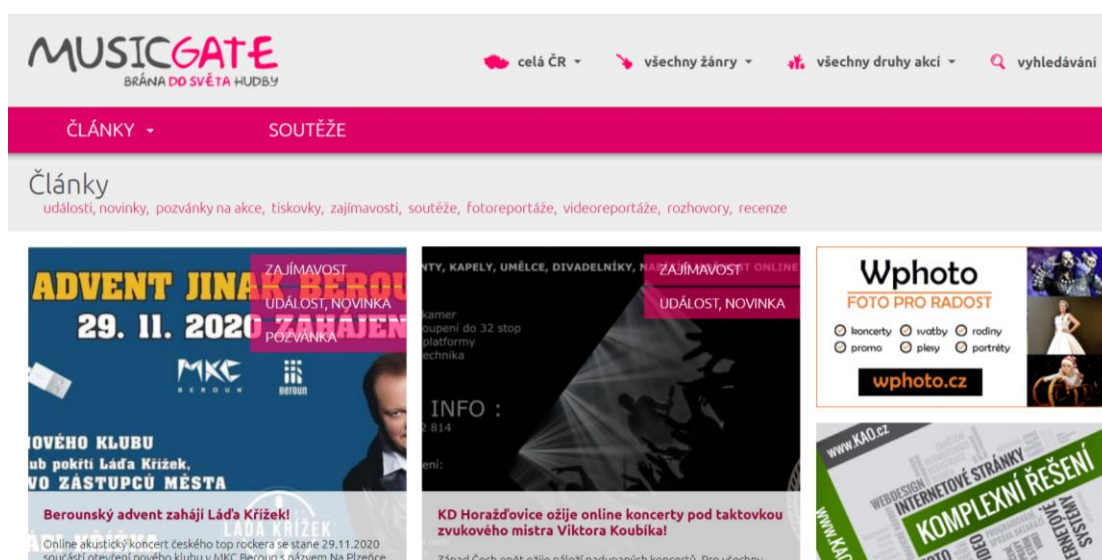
MUSICGATE
BRÁNA DO SVĚTA HUDBY

celá ČR
všechny žánry
všechny druhy akcí
vyhledávání

ČLÁNKY
SOUTĚŽE

Články
události, novinky, pozvánky na akce, tiskovky, zajímavosti, soutěže, fotoreportáže, videoreportáže, rozhovory, recenze

ADVENT JINAK BEROU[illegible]
29. 11. 2020 ZAHÁJEN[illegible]
MKC BEROUN
beroun
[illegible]OVÉHO KLUBU
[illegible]ub pokřtí Láďa Křížek,
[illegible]VO ZÁSTUPCŮ MĚSTA
LÁĎA KŘÍŽEK

ZAJÍMAVOST
UDÁLOST, NOVINKA
POZVÁNKA

Berounský advent zahájí Láďa Křížek!
Online akustický koncert českého top rockera se stane 29.11.2020 součástí otevření nového klubu v MKC Beroun s názvem Na Plzeňce

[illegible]NTY, KAPELY, UMĚLCE, DIVADELNÍKY, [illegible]ST ONLINE
kamer
oupení do 32 stop
platformy
echnika
INFO :
2 814
ení:

ZAJÍMAVOST
UDÁLOST, NOVINKA

KD Horažďovice ožije online koncerty pod taktovkou zvukového mistra Viktora Koubíka!
Západ Čech opět ožije nálož nadupaných koncertů. Pro všechny

Wphoto
FOTO PRO RADOST
koncerty
svatby
rodiny
promo
plesy
portréty
wphoto.cz

www.KAO.cz
WEBDESIGN
INTERNETOVÉ STRÁNKY
KOMPLEXNÍ ŘEŠENÍ
SYSTÉMY
www.KAO